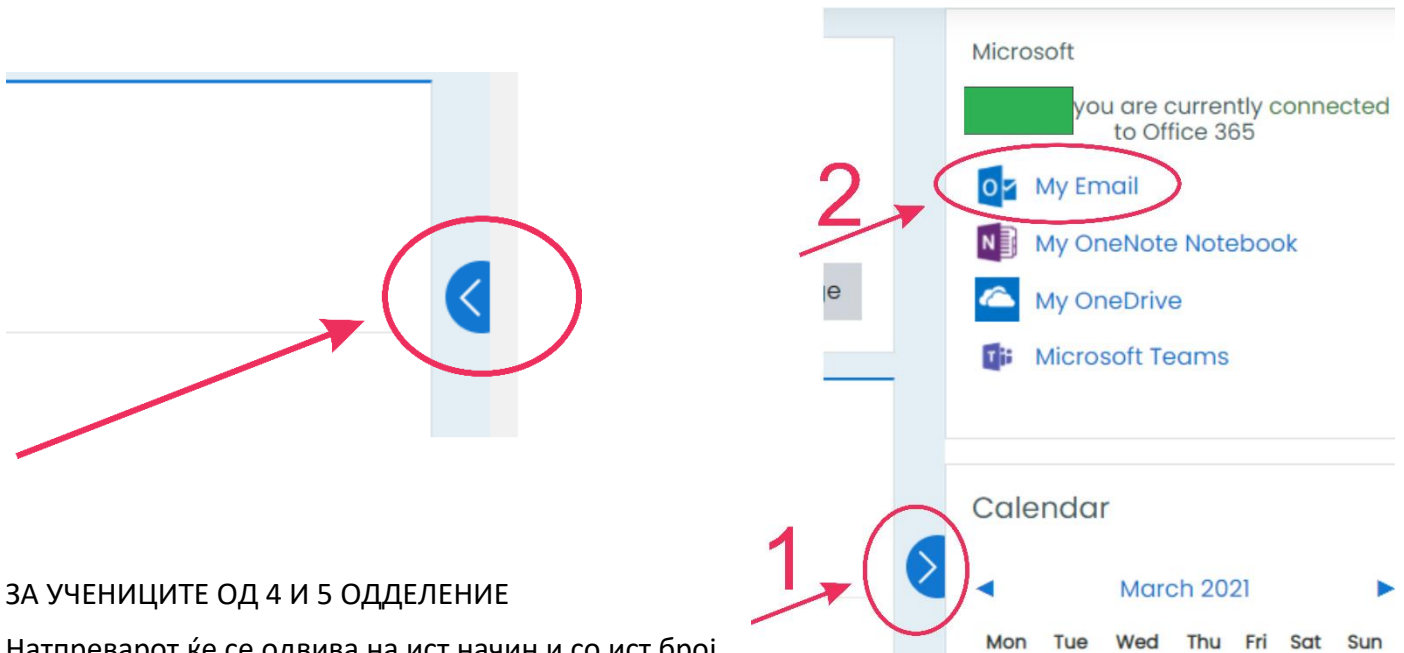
Microsoft

you are currently connected to Office 365

2

My Email

My OneNote Notebook

My OneDrive

Microsoft Teams

ge

Calendar

1

◄ March 2021 ►

| Mon | Tue | Wed | Thu | Fri | Sat | Sun |
|---|---|---|---|---|---|---|

ЗА УЧЕНИЦИТЕ ОД 4 И 5 ОДДЕЛЕНИЕ

Натпреварот ќе се одвива на ист начин и со ист број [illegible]